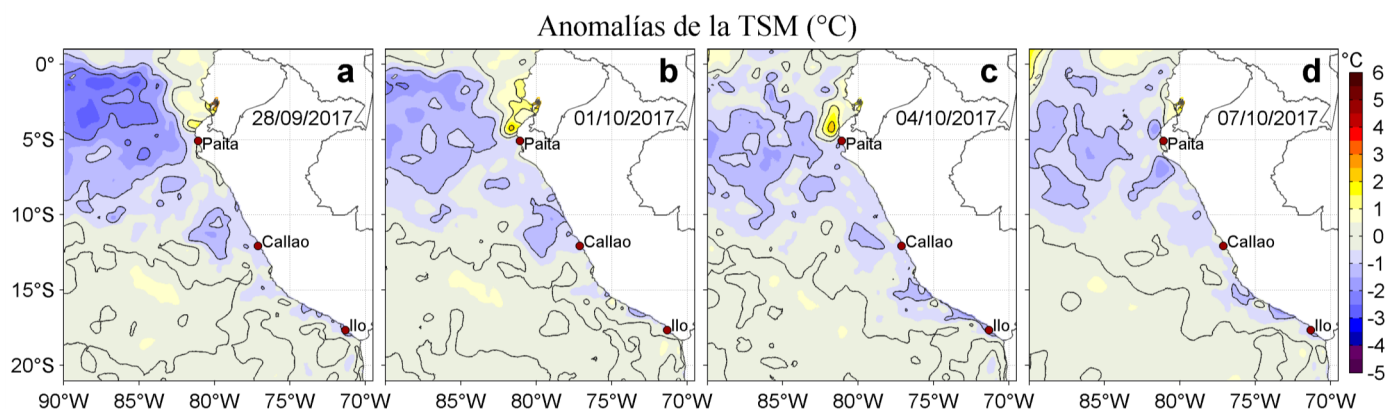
Anomalías de la TSM (°C)

a
28/09/2017
Paita
Callao
Ilo

b
01/10/2017
Paita
Callao
Ilo

c
04/10/2017
Paita
Callao
Ilo

d
07/10/2017
Paita
Callao
Ilo

0°
5°S
10°S
15°S
20°S

90°W 85°W 80°W 75°W 70°W
85°W 80°W 75°W 70°W
85°W 80°W 75°W 70°W
85°W 80°W 75°W 70°W

°C
6
5
4
3
2
1
0
-1
-2
-3
-4
-5